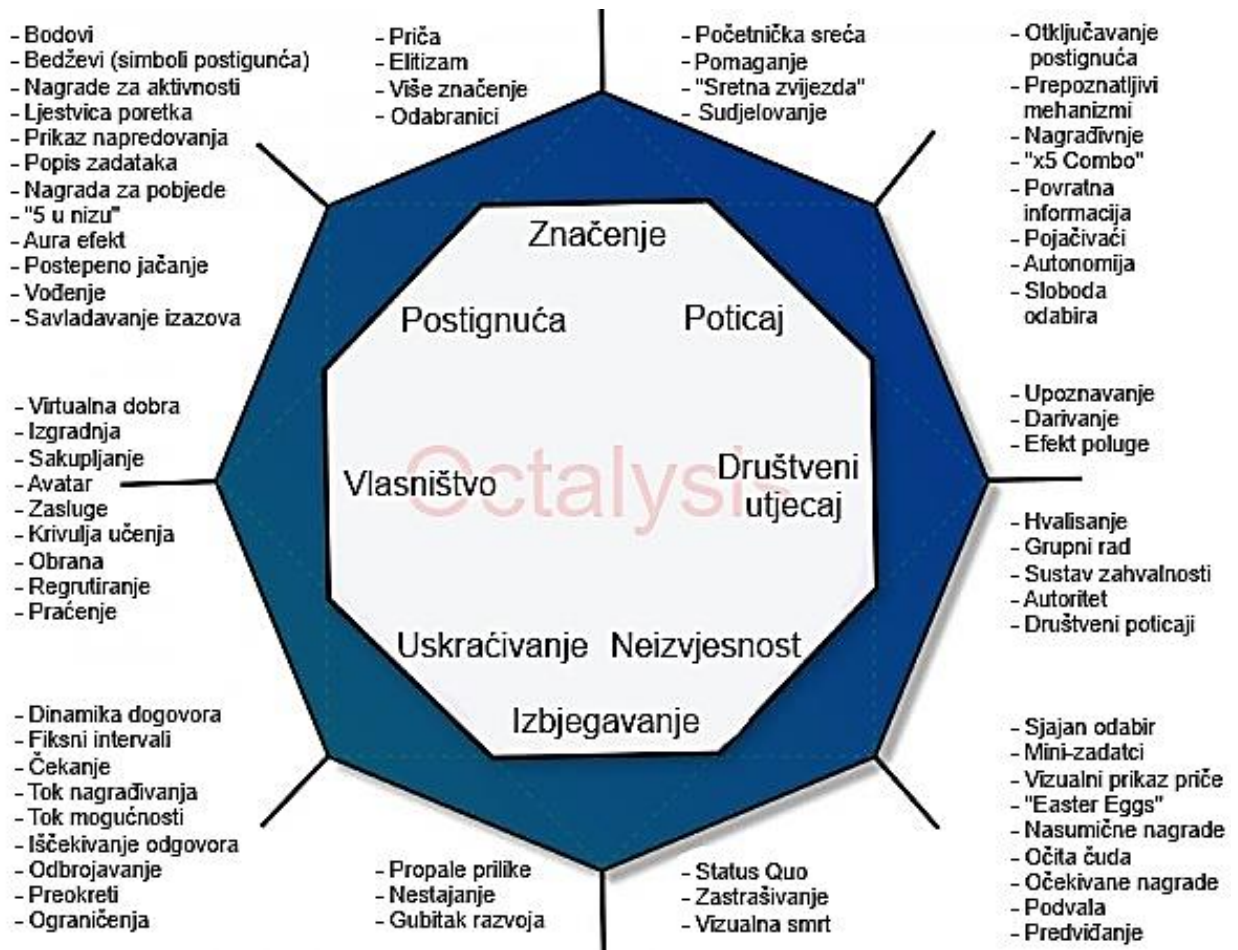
- Bodovi
- Bedževi (simboli postignuća)
- Nagrade za aktivnosti
- Ljestvica poretka
- Prikaz napredovanja
- Popis zadataka
- Nagrada za pobjede
- "5 u nizu"
- Aura efekt
- Postepeno jačanje
- Vođenje
- Savladavanje izazova

- Priča
- Elitizam
- Više značenje
- Odabranici

- Početnička sreća
- Pomaganje
- "Sretna zvijezda"
- Sudjelovanje

- Otključavanje postignuća
- Prepoznatljivi mehanizmi
- Nagrađivnje
- "x5 Combo"
- Povratna informacija
- Pojačivaći
- Autonomija
- Sloboda odabira

Značenje

Postignuća

Poticaj

Octalysis

Vlasništvo

Društveni utjecaj

Uskraćivanje

Neizvjesnost

Izbjegavanje

- Virtualna dobra
- Izgradnja
- Sakupljanje
- Avatar
- Zasluge
- Krivulja učenja
- Obrana
- Regrutiranje
- Praćenje

- Upoznavanje
- Darivanje
- Efekt poluge

- Hvalisanje
- Grupni rad
- Sustav zahvalnosti
- Autoritet
- Društveni poticaji

- Dinamika dogovora
- Fiksni intervali
- Čekanje
- Tok nagrađivanja
- Tok mogućnosti
- Iščekivanje odgovora
- Odbrojavanje
- Preokreti
- Ograničenja

- Propale prilike
- Nestajanje
- Gubitak razvoja

- Status Quo
- Zastrašivanje
- Vizualna smrt

- Sjajan odabir
- Mini-zadatci
- Vizualni prikaz priče
- "Easter Eggs"
- Nasumične nagrade
- Očita čuda
- Očekivane nagrade
- Podvala
- Predviđanje